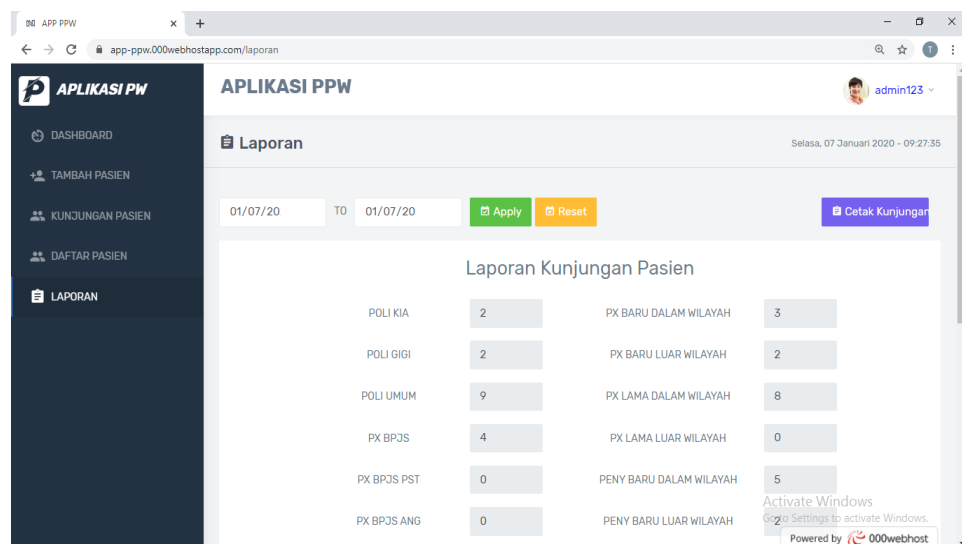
APP PPW × +

app-ppw.000webhostapp.com/laporan

T

P APLIKASI PW

DASHBOARD

TAMBAH PASIEN

KUNJUNGAN PASIEN

DAFTAR PASIEN

LAPORAN

APLIKASI PPW

admin123

Laporan

Selasa, 07 Januari 2020 - 09:27:35

01/07/20 TO 01/07/20 Apply Reset

Cetak Kunjungan

Laporan Kunjungan Pasien

| | | | |
|---|---|---|---|
| POLI KIA | 2 | PX BARU DALAM WILAYAH | 3 |
| POLI GIGI | 2 | PX BARU LUAR WILAYAH | 2 |
| POLI UMUM | 9 | PX LAMA DALAM WILAYAH | 8 |
| PX BPJS | 4 | PX LAMA LUAR WILAYAH | 0 |
| PX BPJS PST | 0 | PENY BARU DALAM WILAYAH | 5 |
| PX BPJS ANG | 0 | PENY BARU LUAR WILAYAH | 2 |

Activate Windows
Go to Settings to activate Windows.

Powered by 000webhost